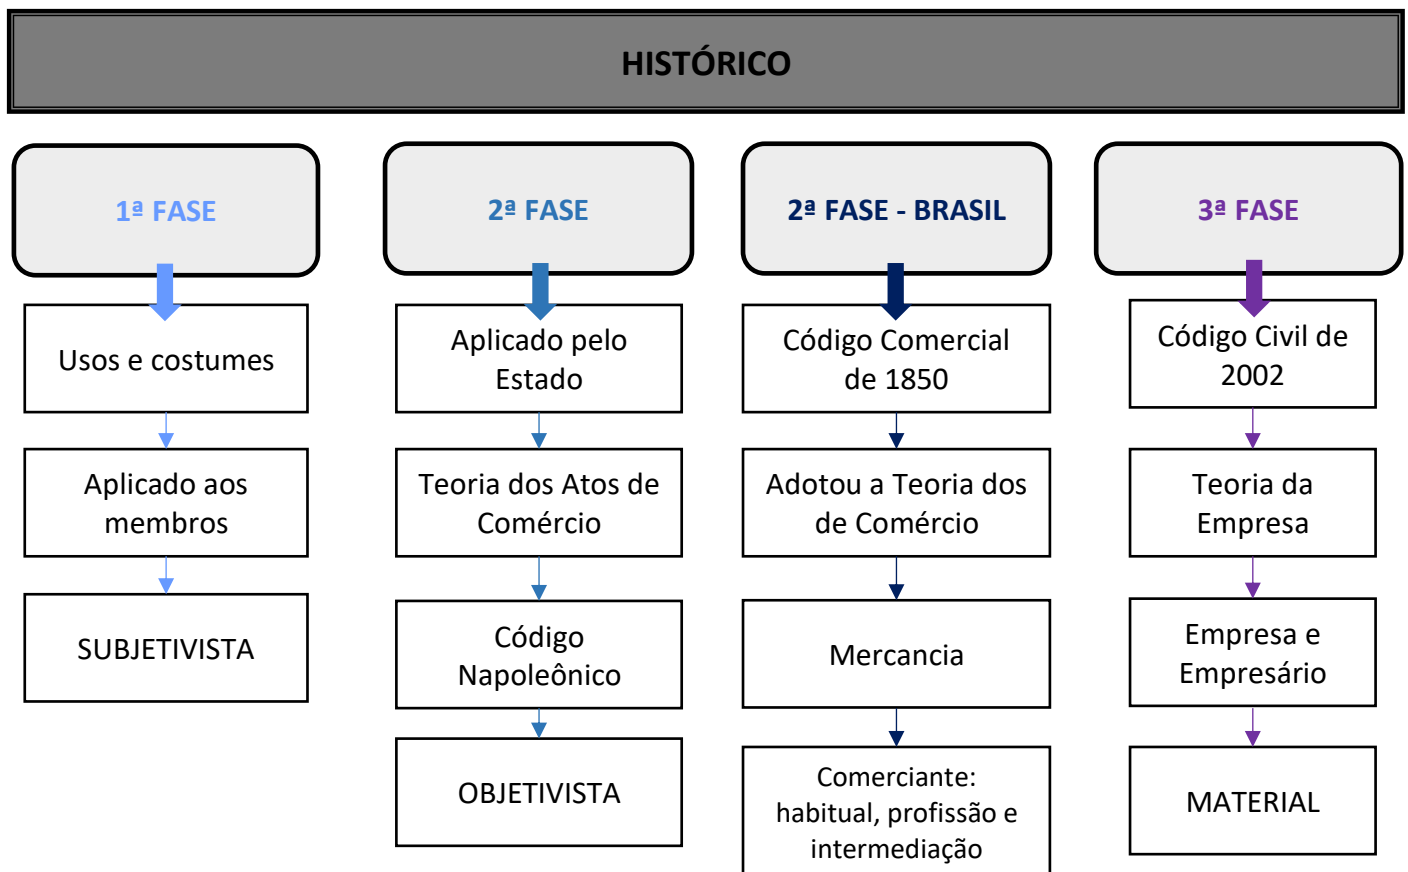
HISTÓRICO

1ª FASE

Usos e costumes

Aplicado aos membros

SUBJETIVISTA

2ª FASE

Aplicado pelo Estado

Teoria dos Atos de Comércio

Código Napoleônico

OBJETIVISTA

2ª FASE - BRASIL

Código Comercial de 1850

Adotou a Teoria dos de Comércio

Mercancia

Comerciante: habitual, profissão e intermediação

3ª FASE

Código Civil de 2002

Teoria da Empresa

Empresa e Empresário

MATERIAL